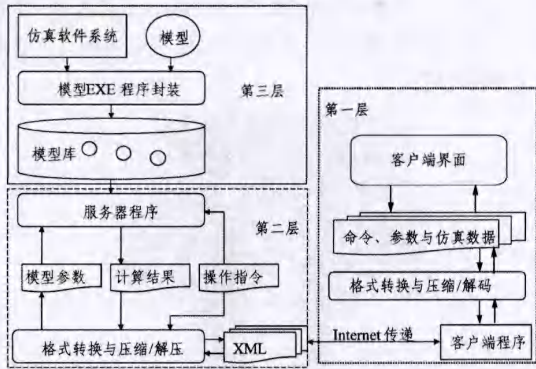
仿真软件系统
模型
模型EXE 程序封装
第三层
模型库
服务器程序
第二层
模型参数
计算结果
操作指令
格式转换与压缩/解压
XML
Internet 传递
第一层
客户端界面
命令、参数与仿真数据
格式转换与压缩/解码
客户端程序